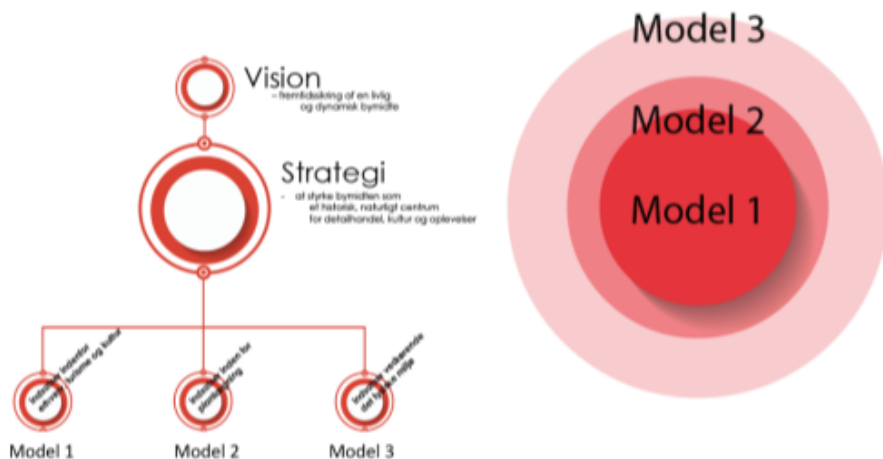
Vision
- fremtidssikring af en livlig og dynamisk bymidte

Strategi
- at styrke bymidten som et historisk, naturligt centrum for detailhandel, kultur og oplevelser

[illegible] indenfor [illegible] turisme og kultur

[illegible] byen for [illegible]

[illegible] vedkommende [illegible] miljø

Model 1

Model 2

Model 3

Model 3

Model 2

Model 1